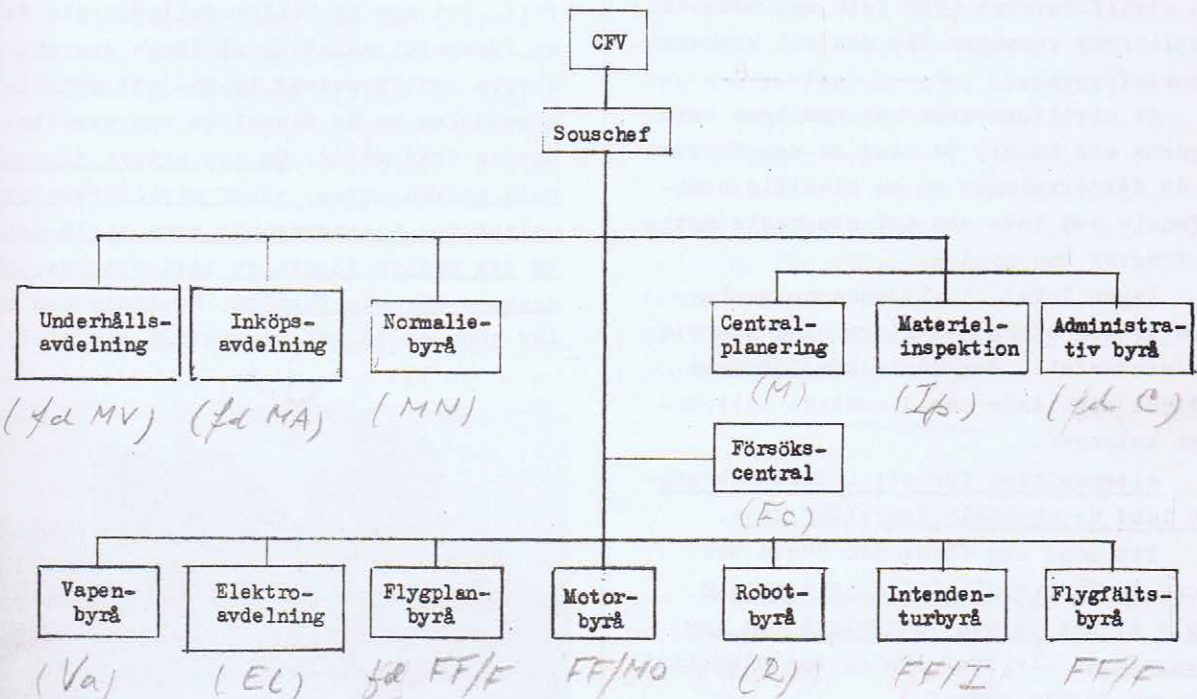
CFV

Souschef

Underhållsavdelning
(fd MV)

Inköpsavdelning
(fd MA)

Normaliebyrå
(MN)

Centralplanering
(M)

Materielinspektion
(Ip)

Administrativ byrå
(fd C)

Försökscentral
(Fc)

Vapenbyrå
(Va)

Elektroavdelning
(EL)

Flygplanbyrå
fd FF/E

Motorbyrå
FF/MO

Robotbyrå
(R)

Intendenturbyrå
FF/I

Flygfältsbyrå
FF/F